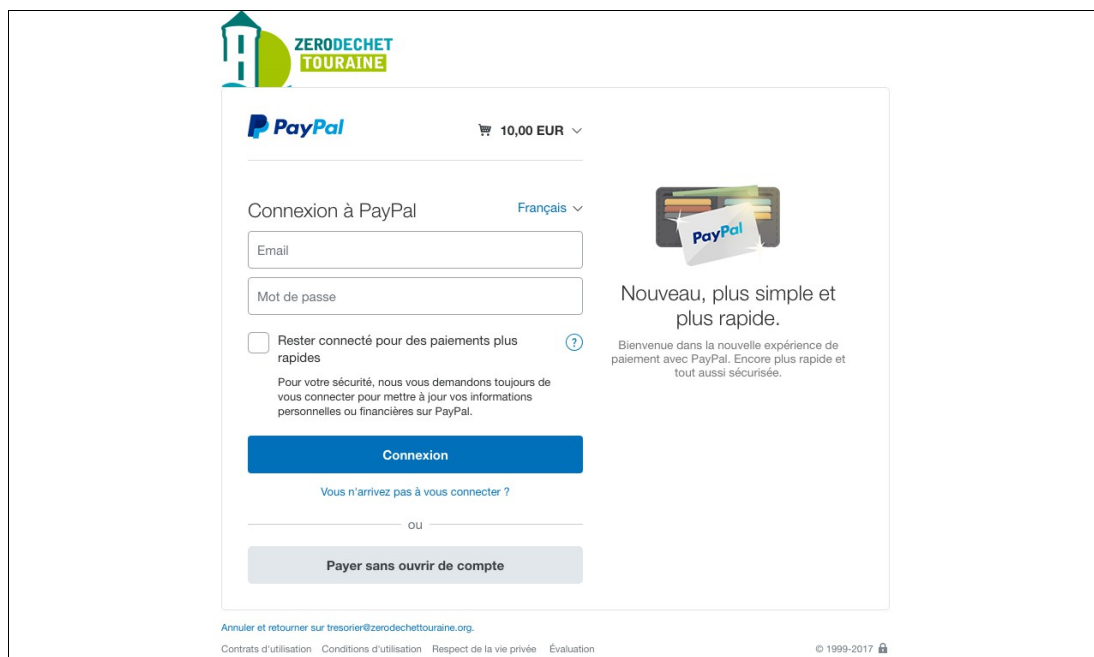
ZERODECHET
TOURAINE

PayPal

10,00 EUR

Connexion à PayPal

Français

Email

Mot de passe

Rester connecté pour des paiements plus rapides

?

Pour votre sécurité, nous vous demandons toujours de vous connecter pour mettre à jour vos informations personnelles ou financières sur PayPal.

Connexion

Vous n'arrivez pas à vous connecter ?

ou

Payer sans ouvrir de compte

PayPal

Nouveau, plus simple et plus rapide.

Bienvenue dans la nouvelle expérience de paiement avec PayPal. Encore plus rapide et tout aussi sécurisée.

Annuler et retourner sur tresorier@zerodechettouraine.org.

Contrats d'utilisation Conditions d'utilisation Respect de la vie privée Évaluation

© 1999-2017